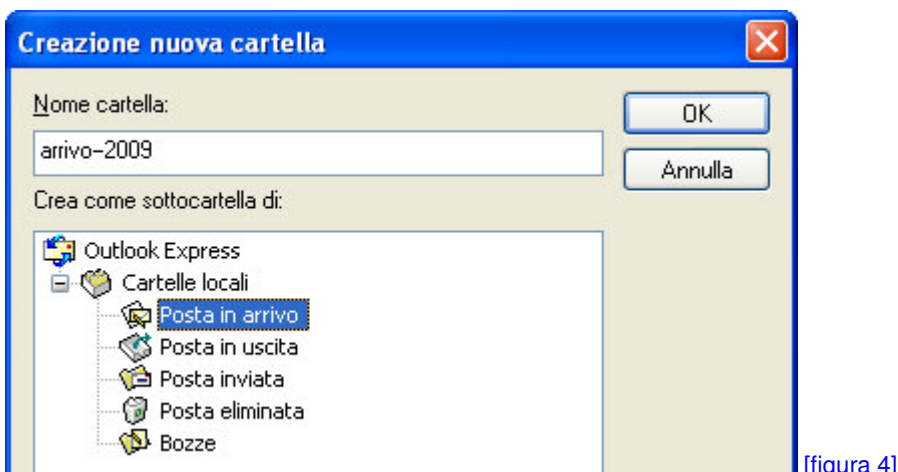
Creazione nuova cartella

Nome cartella:

arrivo-2009

OK

Annulla

Crea come sottocartella di:

Outlook Express

Cartelle locali

Posta in arrivo

Posta in uscita

Posta inviata

Posta eliminata

Bozze

[figura 4]